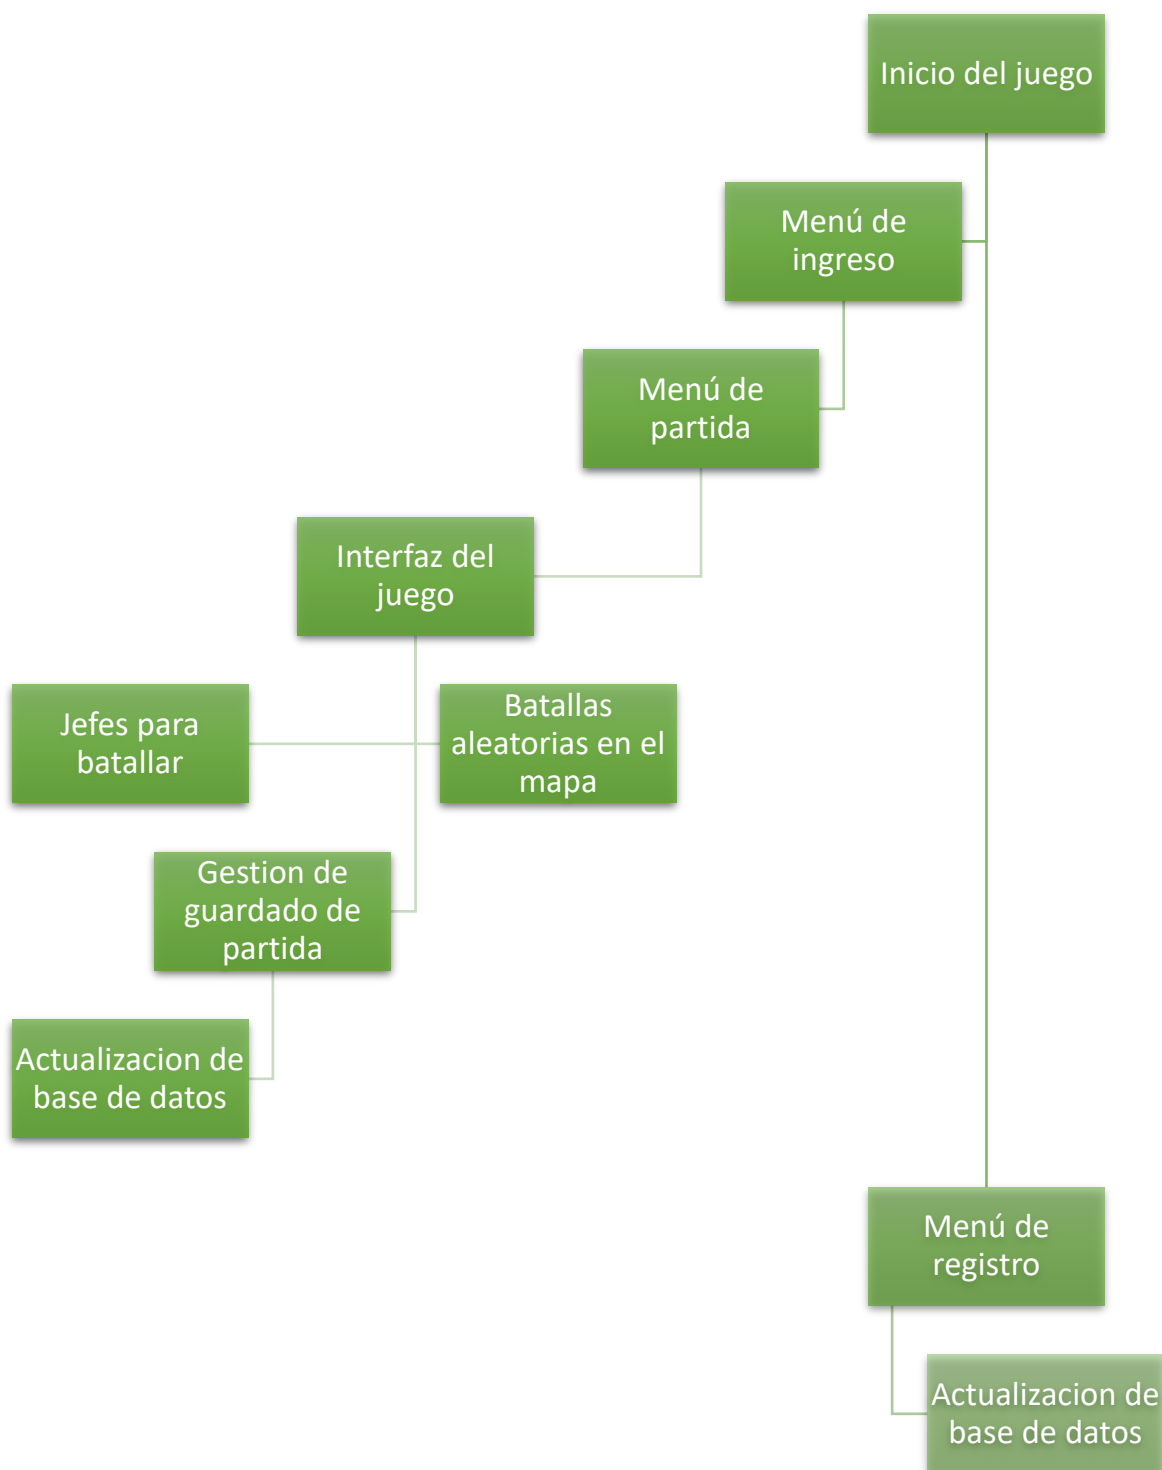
Inicio del juego

Menú de ingreso

Menú de partida

Interfaz del juego

Jefes para batallar

Batallas aleatorias en el mapa

Gestion de guardado de partida

Actualizacion de base de datos

Menú de registro

Actualizacion de base de datos